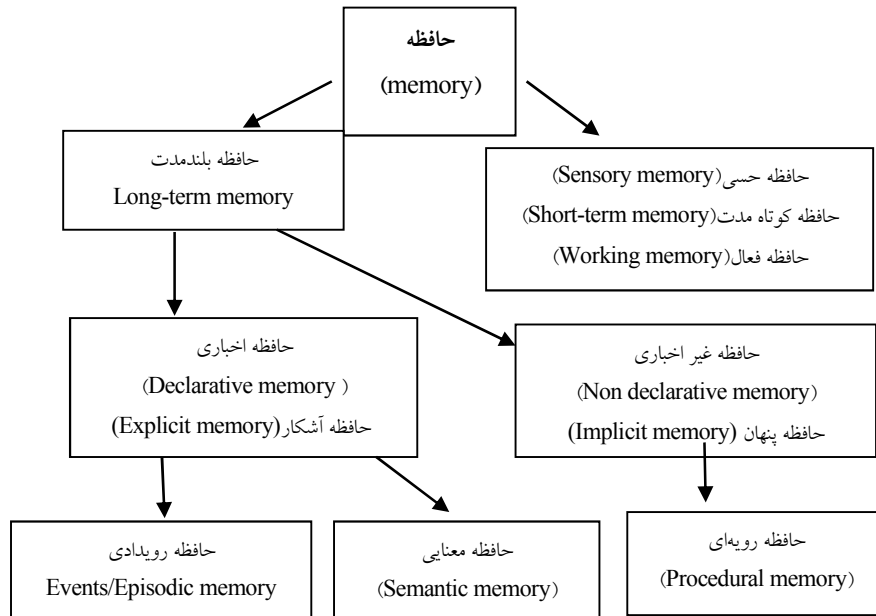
حافظه
(memory)

حافظه بلندمدت
Long-term memory

حافظه حسی(Sensory memory)
حافظه کوتاه مدت(Short-term memory)
حافظه فعال(Working memory)

حافظه اخباری
(Declarative memory )
حافظه آشکار(Explicit memory)

حافظه غیر اخباری
(Non declarative memory)
حافظه پنهان (Implicit memory)

حافظه رویدادی
Events/Episodic memory

حافظه معنایی
(Semantic memory)

حافظه رویه‌ای
(Procedural memory)